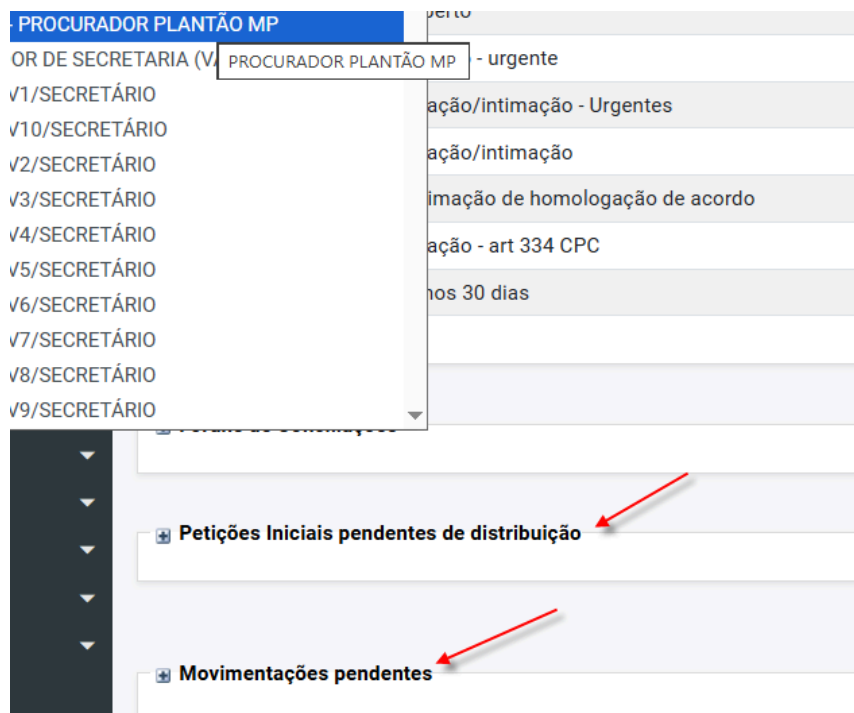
- PROCURADOR PLANTÃO MP
OR DE SECRETARIA (VA
PROCURADOR PLANTÃO MP
V1/SECRETÁRIO
V10/SECRETÁRIO
V2/SECRETÁRIO
V3/SECRETÁRIO
V4/SECRETÁRIO
V5/SECRETÁRIO
V6/SECRETÁRIO
V7/SECRETÁRIO
V8/SECRETÁRIO
V9/SECRETÁRIO

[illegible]erto
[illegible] - urgente
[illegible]ação/intimação - Urgentes
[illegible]ação/intimação
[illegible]imação de homologação de acordo
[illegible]ação - art 334 CPC
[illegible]nos 30 dias

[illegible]

Petições Iniciais pendentes de distribuição

Movimentações pendentes